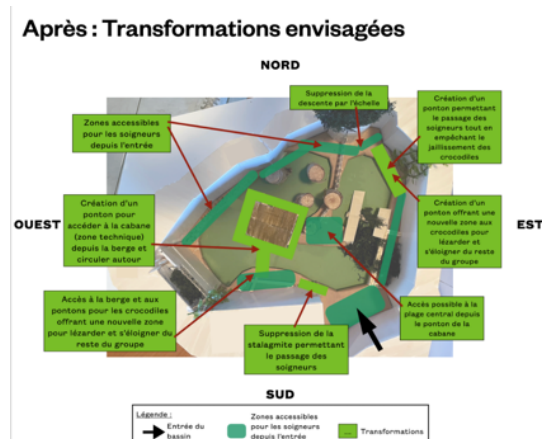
Après : Transformations envisagées

NORD

Zones accessibles pour les soigneurs depuis l'entrée

Suppression de la descente par l'échelle

Création d'un ponton permettant le passage des soigneurs tout en empêchant le jaillissement des crocodiles

OUEST

Création d'un ponton pour accéder à la cabane (zone technique) depuis la berge et circuler autour

Création d'un ponton offrant une nouvelle zone aux crocodiles pour lézarder et s'éloigner du reste du groupe

EST

Accès à la berge et aux pontons pour les crocodiles offrant une nouvelle zone pour lézarder et s'éloigner du reste du groupe

Accès possible à la plage central depuis le ponton de la cabane

Suppression de la stalagmite permettant le passage des soigneurs

SUD

Légende :

Entrée du bassin

Zones accessibles pour les soigneurs depuis l'entrée

Transformations